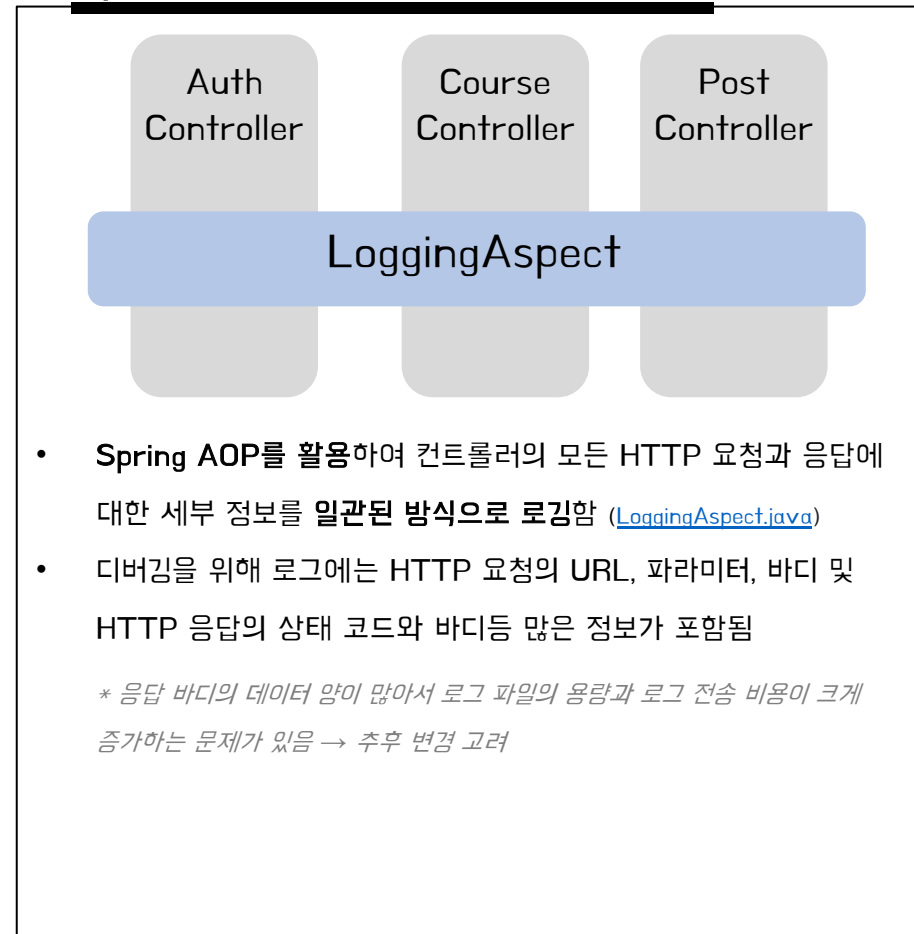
Auth Controller

Course Controller

Post Controller

LoggingAspect

• Spring AOP를 활용하여 컨트롤러의 모든 HTTP 요청과 응답에 대한 세부 정보를 일관된 방식으로 로깅함 (LoggingAspect.java)

• 디버깅을 위해 로그에는 HTTP 요청의 URL, 파라미터, 바디 및 HTTP 응답의 상태 코드와 바디등 많은 정보가 포함됨

* 응답 바디의 데이터 양이 많아서 로그 파일의 용량과 로그 전송 비용이 크게 증가하는 문제가 있음 → 추후 변경 고려